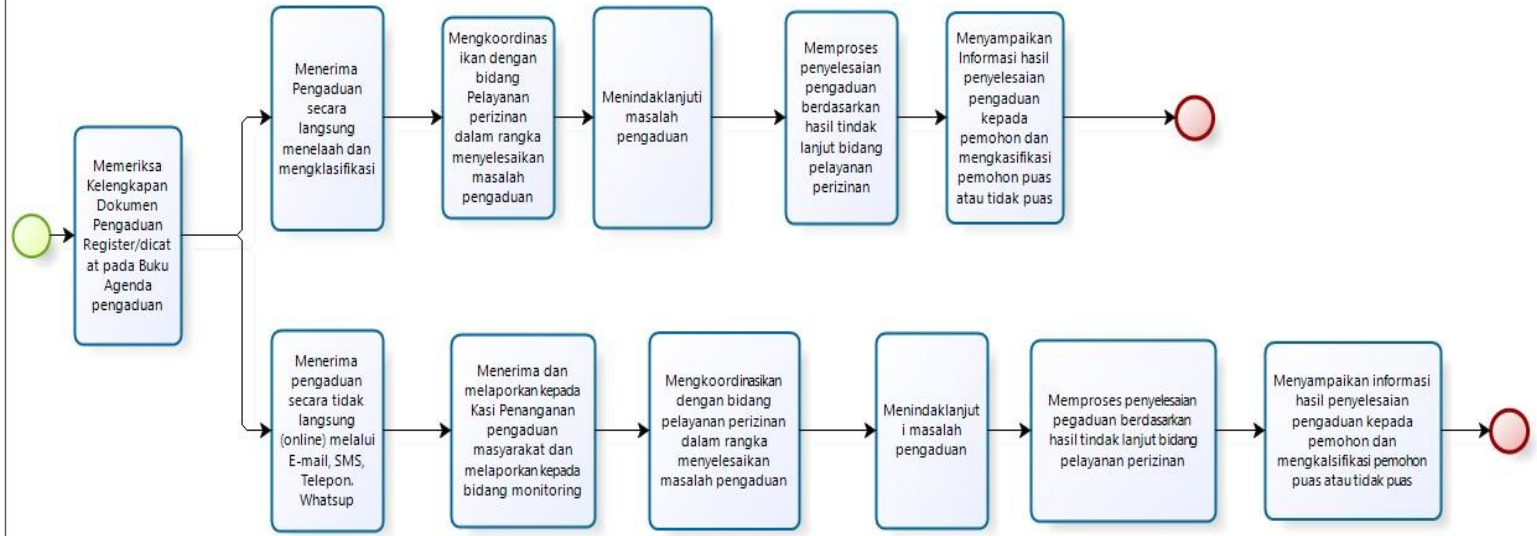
Memeriksa Kelengkapan Dokumen Pengaduan Register/dicatat pada Buku Agenda pengaduan

Menerima Pengaduan secara langsung menelaah dan mengklasifikasi

Mengkoordinasikan dengan bidang Pelayanan perizinan dalam rangka menyelesaikan masalah pengaduan

Menindaklanjuti masalah pengaduan

Memproses penyelesaian pengaduan berdasarkan hasil tindak lanjut bidang pelayanan perizinan

Menyampaikan Informasi hasil penyelesaian pengaduan kepada pemohon dan mengkasifikasi pemohon puas atau tidak puas

Menerima pengaduan secara tidak langsung (online) melalui E-mail, SMS, Telepon. Whatsup

Menerima dan melaporkan kepada Kasi Penanganan pengaduan masyarakat dan melaporkan kepada bidang monitoring

Mengkoordinasikan dengan bidang pelayanan perizinan dalam rangka menyelesaikan masalah pengaduan

Menindaklanjuti masalah pengaduan

Memproses penyelesaian pegaduan berdasarkan hasil tindak lanjut bidang pelayanan perizinan

Menyampaikan informasi hasil penyelesaian pengaduan kepada pemohon dan mengkalsifikasi pemohon puas atau tidak puas